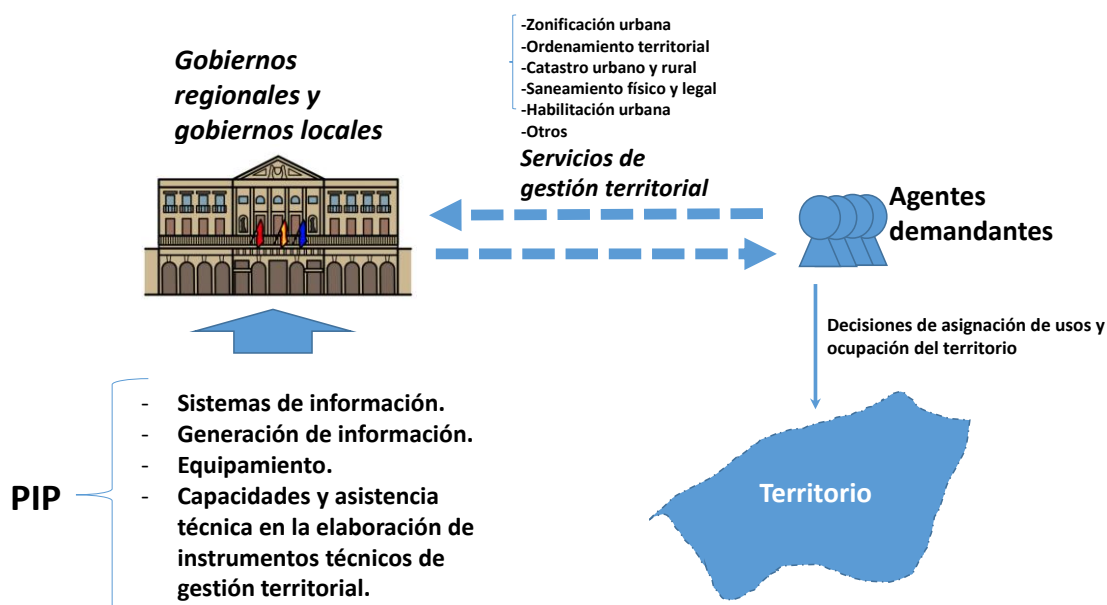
Gobiernos regionales y gobiernos locales

-Zonificación urbana
-Ordenamiento territorial
-Catastro urbano y rural
-Saneamiento físico y legal
-Habilitación urbana
-Otros

Servicios de gestión territorial

Agentes demandantes

Decisiones de asignación de usos y ocupación del territorio

PIP

- Sistemas de información.
- Generación de información.
- Equipamiento.
- Capacidades y asistencia técnica en la elaboración de instrumentos técnicos de gestión territorial.

Territorio